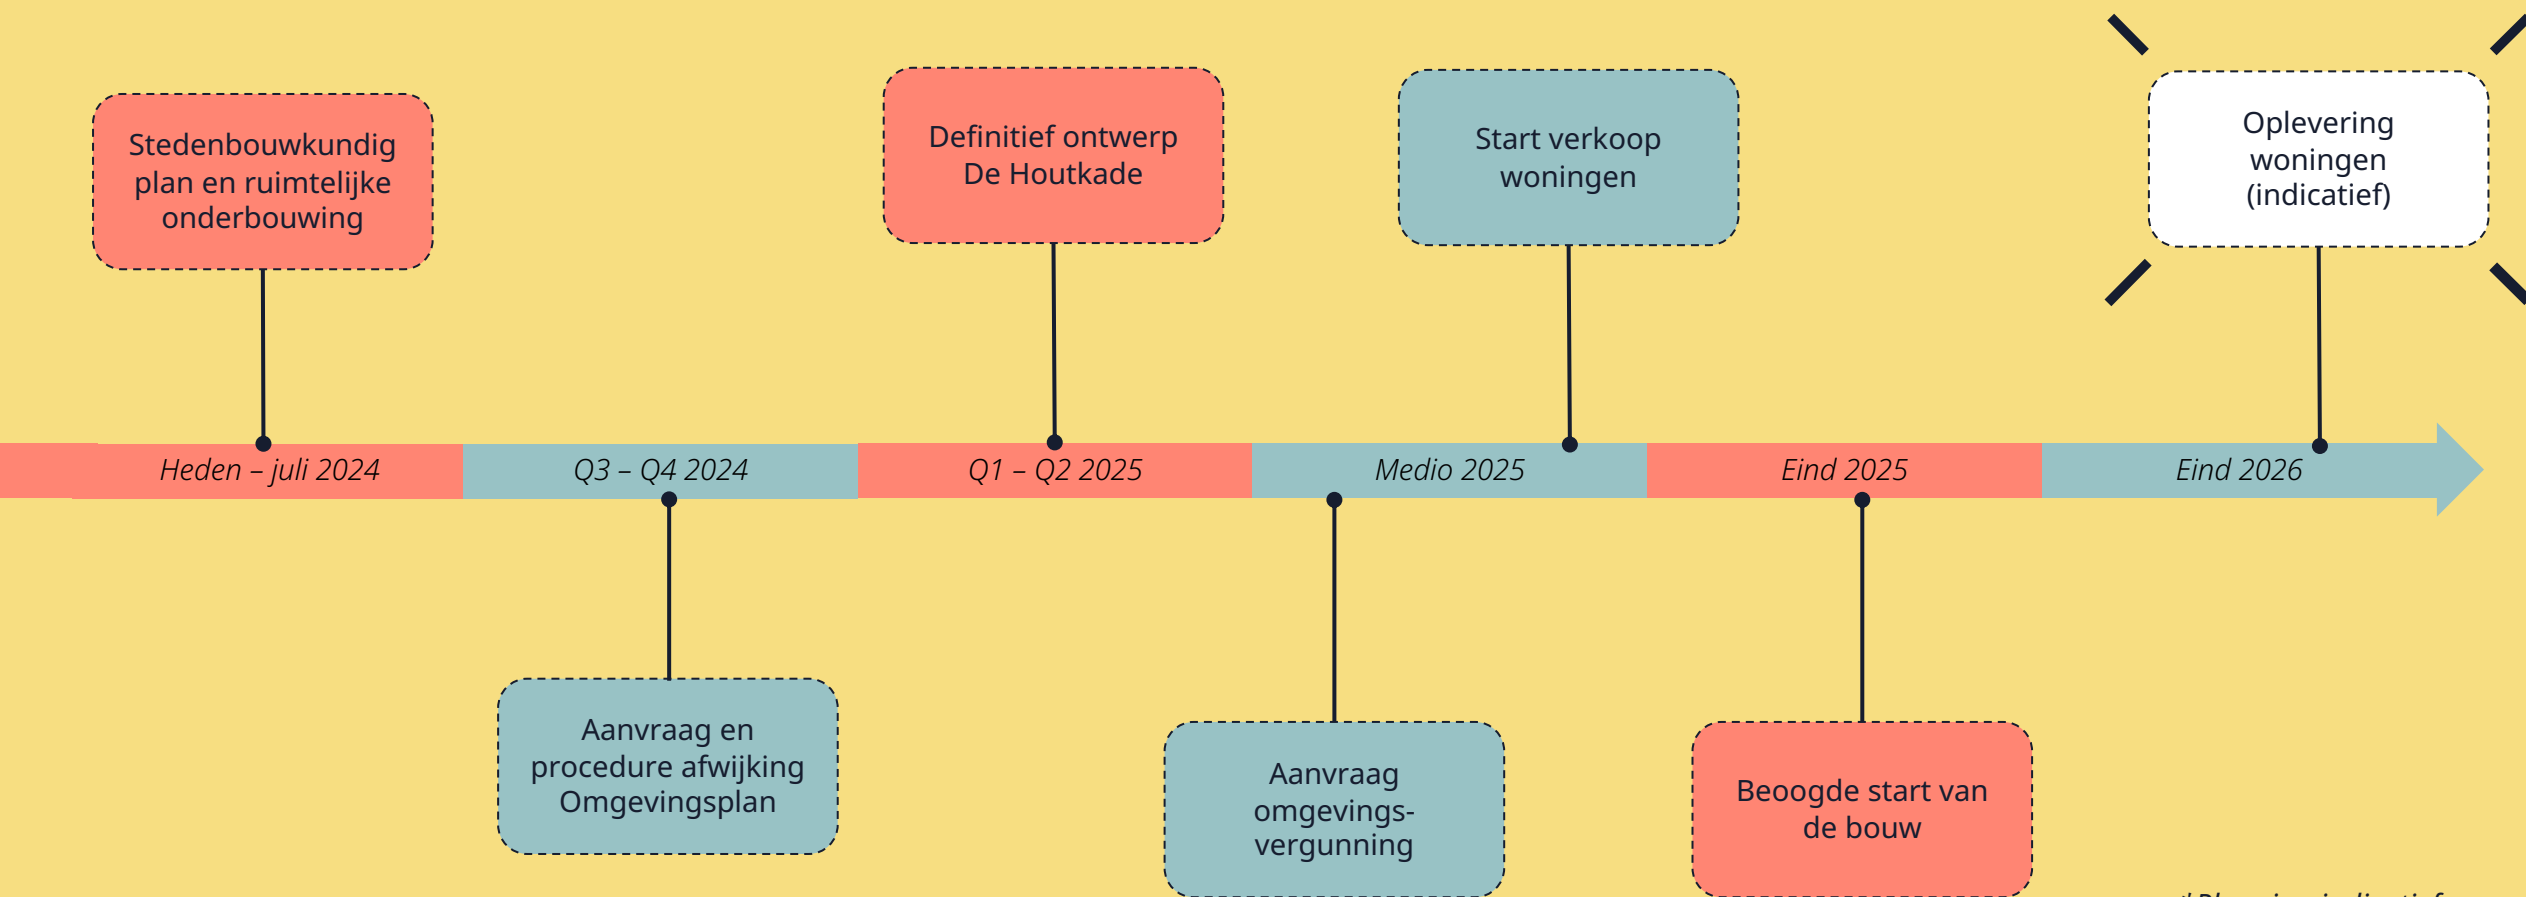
Stedenbouwkundig plan en ruimtelijke onderbouwing

Definitief ontwerp De Houtkade

Start verkoop woningen

Oplevering woningen (indicatief)

Heden – juli 2024

Q3 – Q4 2024

Q1 – Q2 2025

Medio 2025

Eind 2025

Eind 2026

Aanvraag en procedure afwijking Omgevingsplan

Aanvraag omgevingsvergunning

Beoogde start van de bouw

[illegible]